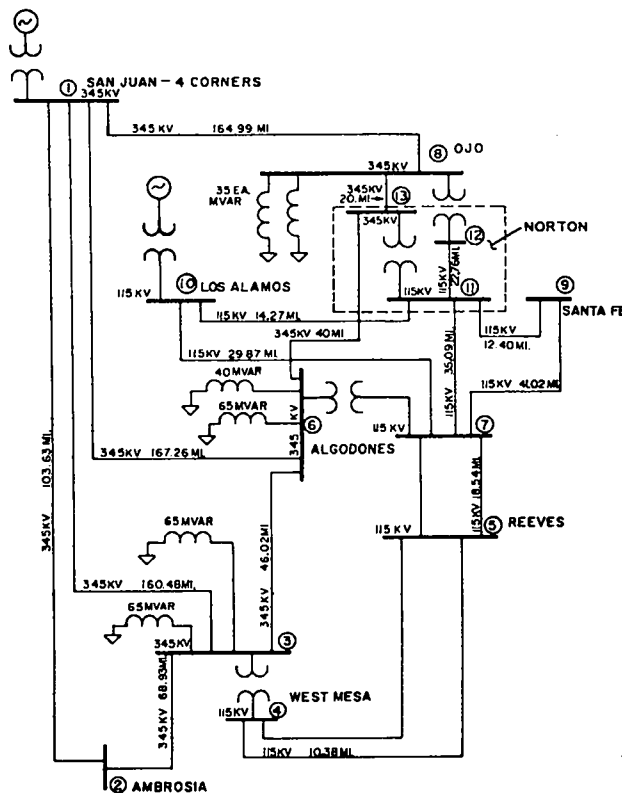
① SAN JUAN – 4 CORNERS
345KV
345 KV 164.99 MI
345KV ⑧ OJO
35 EA. MVAR
345KV 20. MI
⑬
345KV
⑫ NORTON
⑩ LOS ALAMOS
115 KV
115KV 27.76MI
115KV ⑪
⑨
115 KV 14.27 MI
345KV 40MI
115KV 12.40MI.
SANTA FE
115KV 29.87 MI
115KV 35.09MI
115KV 4.02 MI
40MVAR
65MVAR
345 KV
⑥
115 KV
⑦
345KV 167.26 MI
ALGODONES
345KV 103.63 MI.
115KV 18.54MI
115 KV
⑤ REEVES
65MVAR
345KV 46.02MI
345KV 160.48MI.
65MVAR
345KV
③
345KV 68.93MI
WEST MESA
115KV ④
115KV 10.38MI
② AMBROSIA